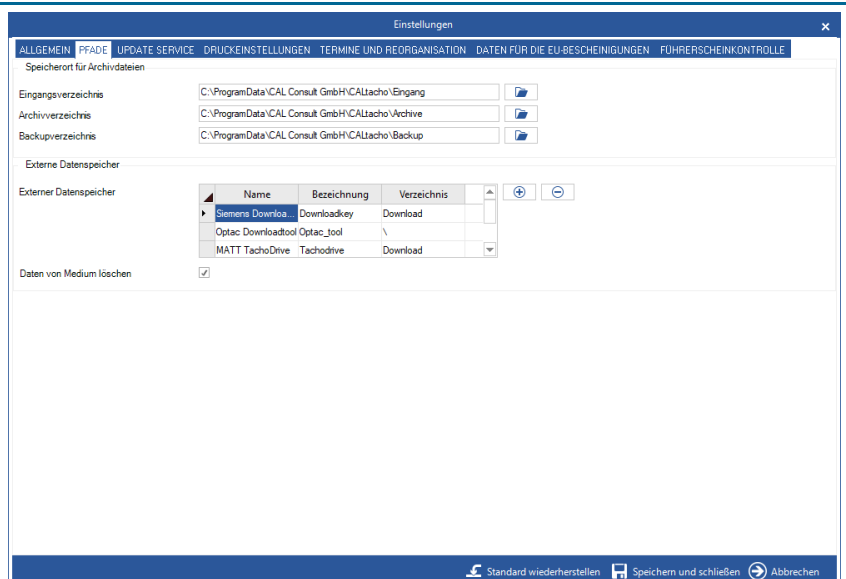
Einstellungen

ALLGEMEIN PFADE UPDATE SERVICE DRUCKEINSTELLUNGEN TERMINE UND REORGANISATION DATEN FÜR DIE EU-BESCHEINIGUNGEN FÜHRERSCHEINKONTROLLE

Speicherort für Archivdateien

Eingangsverzeichnis C:\ProgramData\CAL Consult GmbH\CALtacho\Eingang

Archivverzeichnis C:\ProgramData\CAL Consult GmbH\CALtacho\Archive

Backupverzeichnis C:\ProgramData\CAL Consult GmbH\CALtacho\Backup

Externe Datenspeicher

Externer Datenspeicher

| Name | Bezeichnung | Verzeichnis |
|---|---|---|
| Siemens Downloa... | Downloadkey | Download |
| Optac Downloadtool | Optac_tool | \ |
| MATT TachoDrive | Tachodrive | Download |

Daten von Medium löschen

Standard wiederherstellen Speichern und schließen Abbrechen